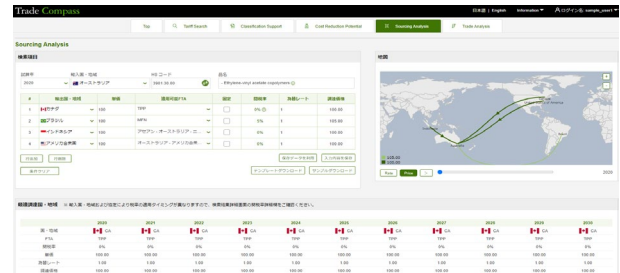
Trade Compass

日本語 | English　Information ▼　ログイン名: sample_user1 ▼

Top　Tariff Search　Classification Support　Cost Reduction Potential　Sourcing Analysis　Trade Analysis

Sourcing Analysis

検索項目

地図

試算年 2026　輸入国・地域 オーストラリア　HSコード 3901.30.00　品名 - Ethylene-vinyl acetate copolymers

| # | 輸出国・地域 | 単価 | 適用可能FTA | 選定 | 関税率 | 為替レート | 調達価格 |
|---|---|---|---|---|---|---|---|
| 1 | カナダ | 100 | TPP | | 0% | 1 | 100.00 |
| 2 | ブラジル | 100 | MFN | | 5% | 1 | 105.00 |
| 3 | インドネシア | 100 | アセアン・オーストラリア・ニ... | | 0% | 1 | 100.00 |
| 4 | アメリカ合衆国 | 100 | オーストラリア・アメリカ合衆 | | 0% | 1 | 100.00 |

行追加　行削除　条件クリア

保存データを利用　入力内容を保存　テンプレートダウンロード　サンプルダウンロード

Play　Pause　2026

最適調達国・地域 ※ 輸入国・地域および協定により税率の適用タイミングが異なりますので、検索結果詳細画面の関税率詳細をご確認ください。

| | 2026 | 2027 | 2028 | 2029 | 2030 | 2031 | 2032 | 2033 | 2034 | 2035 | 2036 |
|---|---|---|---|---|---|---|---|---|---|---|---|
| 国・地域 | CA | CA | CA | CA | CA | CA | CA | CA | CA | CA | CA |
| FTA | TPP | TPP | TPP | TPP | TPP | TPP | TPP | TPP | TPP | TPP | TPP |
| 関税率 | 0% | 0% | 0% | 0% | 0% | 0% | 0% | 0% | 0% | 0% | 0% |
| 単価 | 100.00 | 100.00 | 100.00 | 100.00 | 100.00 | 100.00 | 100.00 | 100.00 | 100.00 | 100.00 | 100.00 |
| 為替レート | 1.00 | 1.00 | 1.00 | 1.00 | 1.00 | 1.00 | 1.00 | 1.00 | 1.00 | 1.00 | 1.00 |
| 調達価格 | 100.00 | 100.00 | 100.00 | 100.00 | 100.00 | 100.00 | 100.00 | 100.00 | 100.00 | 100.00 | 100.00 |